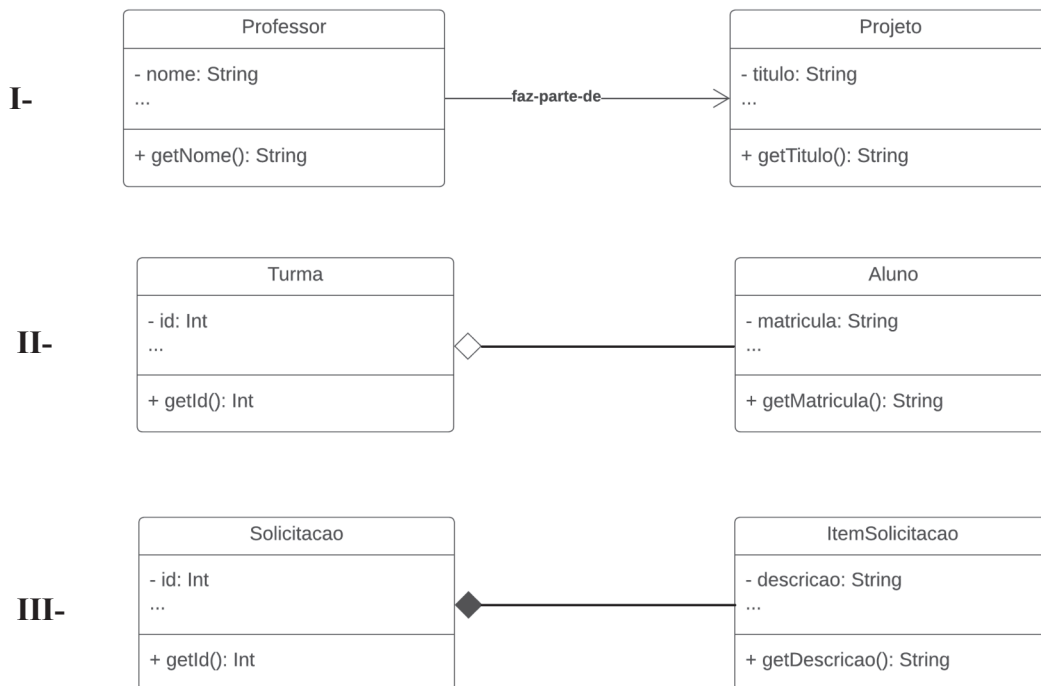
I-

Professor

- nome: String
...

+ getNome(): String

faz-parte-de

Projeto

- titulo: String
...

+ getTitulo(): String

II-

Turma

- id: Int
...

+ getId(): Int

Aluno

- matricula: String
...

+ getMatricula(): String

III-

Solicitacao

- id: Int
...

+ getId(): Int

ItemSolicitacao

- descricao: String
...

+ getDescricao(): String